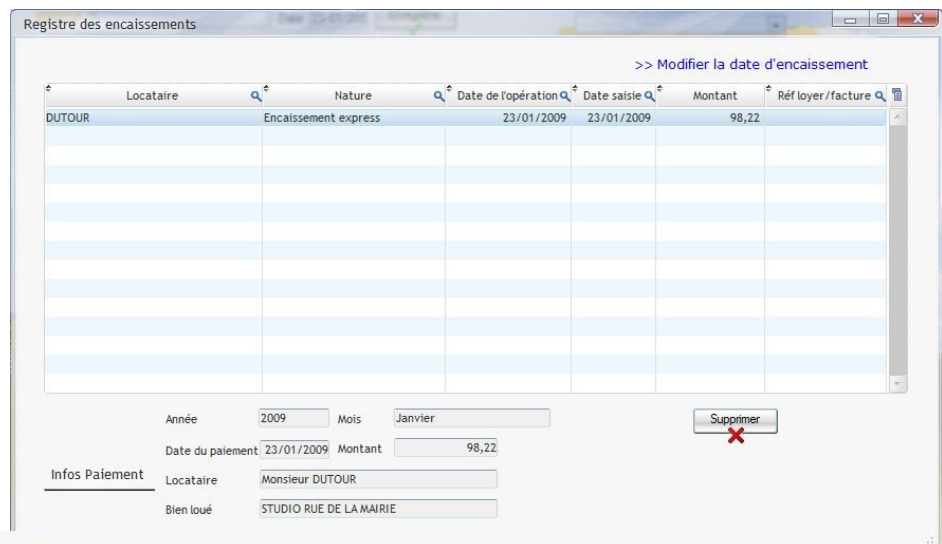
Registre des encaissements

>> Modifier la date d'encaissement

| Locataire | Nature | Date de l'opération | Date saisie | Montant | Réf loyer/facture |
|---|---|---|---|---|---|
| DUTOUR | Encaissement express | 23/01/2009 | 23/01/2009 | 98,22 | |

Année 2009 Mois Janvier

Supprimer

Date du paiement 23/01/2009 Montant 98,22

Infos Paiement

Locataire Monsieur DUTOUR

Bien loué STUDIO RUE DE LA MAIRIE